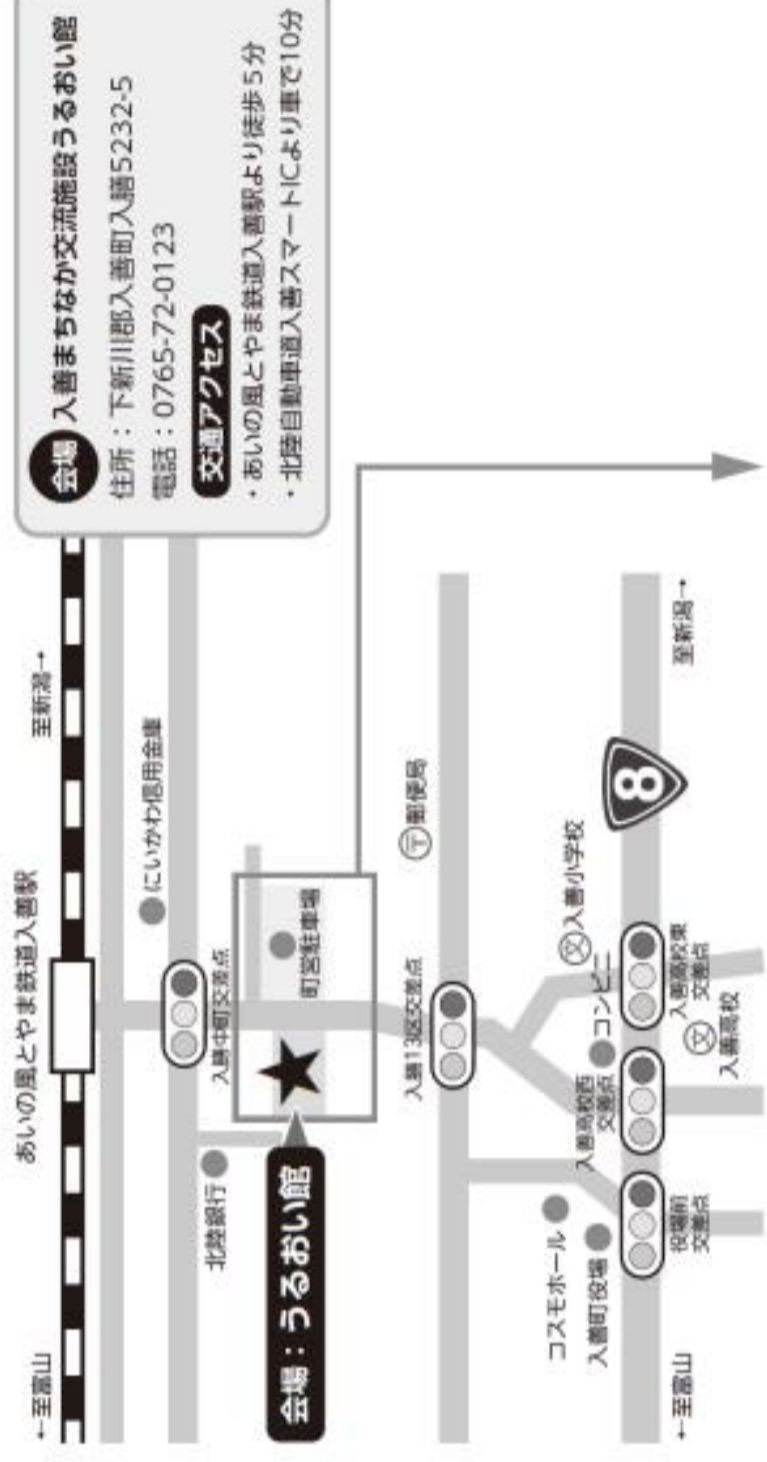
会場 入善まちなか交流施設うるおい館
住所：下新川郡入善町入膳5232-5
電話：0765-72-0123
交通アクセス
・あいの風とやま鉄道入善駅より徒歩5分
・北陸自動車道入善スマートICより車で10分

あいの風とやま鉄道入善駅
←至富山
至新潟→
にいかわ信用金庫
入善中町交差点
北陸銀行
町営駐車場
会場：うるおい館
郵便局
入善13区交差点
入善小学校
コンビニ
入善高校東交差点
入善高校
入善高校西交差点
コスモホール
入善町役場
役場前交差点
8
←至富山
至新潟→